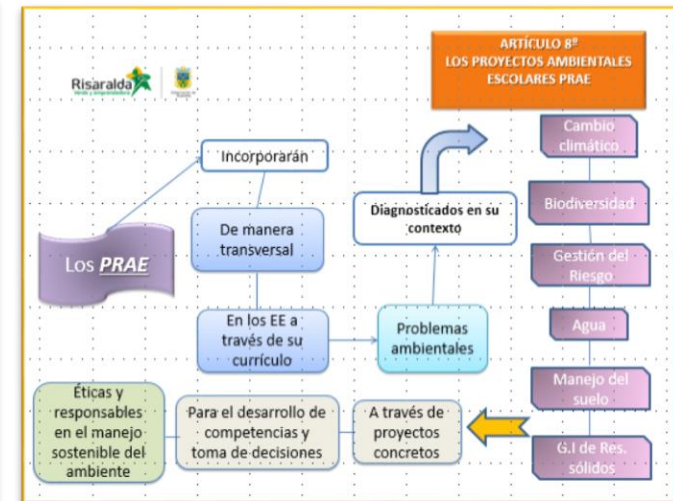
Risaralda
Verde y emprendedora

ARTÍCULO 8º
LOS PROYECTOS AMBIENTALES ESCOLARES PRAE

Los PRAE

Incorporarán

De manera transversal

En los EE a través de su currículo

Problemas ambientales

Diagnosticados en su contexto

Cambio climático

Biodiversidad

Gestión del Riesgo

Agua

Manejo del suelo

G.I de Res. sólidos

A través de proyectos concretos

Para el desarrollo de competencias y toma de decisiones

Éticas y responsables en el manejo sostenible del ambiente